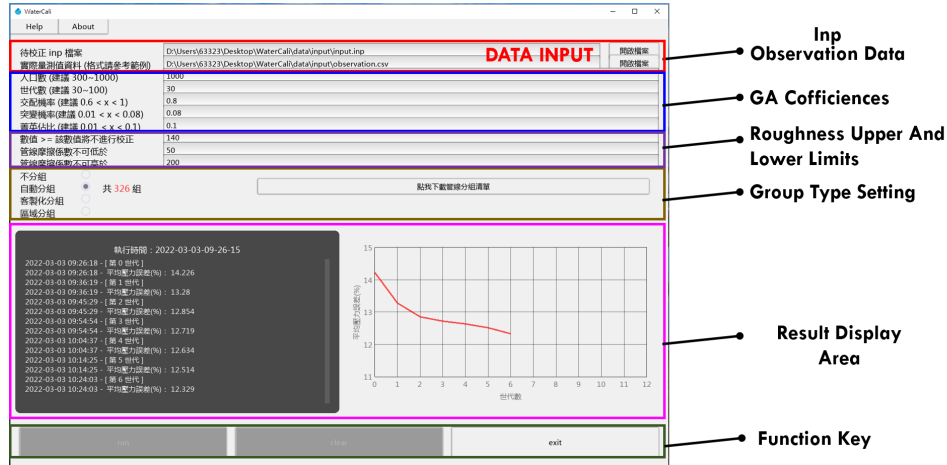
WaterCali

Help About

待校正 inp 檔案 D:\Users\63323\Desktop\WaterCali\data\input\input.inp 開啟檔案
實際量測值資料 (格式請參考範例) D:\Users\63323\Desktop\WaterCali\data\input\observation.csv 開啟檔案

DATA INPUT

人口數 (建議 300~1000) 1000
世代數 (建議 30~100) 30
交配機率 (建議 0.6 < x < 1) 0.8
突變機率(建議 0.01 < x < 0.08) 0.08
菁英佔比 (建議 0.01 < x < 0.1) 0.1

數值 >= 該數值將不進行校正 140
管線摩擦係數不可低於 50
管線摩擦係數不可高於 200

不分組
自動分組 共 326 組
客製化分組
區域分組

點我下載管線分組清單

執行時間：2022-03-03-09-26-15
2022-03-03 09:26:18 - [ 第 0 世代 ]
2022-03-03 09:26:18 - 平均壓力誤差(%)：14.226
2022-03-03 09:36:19 - [ 第 1 世代 ]
2022-03-03 09:36:19 - 平均壓力誤差(%)：13.28
2022-03-03 09:45:29 - [ 第 2 世代 ]
2022-03-03 09:45:29 - 平均壓力誤差(%)：12.854
2022-03-03 09:54:54 - [ 第 3 世代 ]
2022-03-03 09:54:54 - 平均壓力誤差(%)：12.719
2022-03-03 10:04:37 - [ 第 4 世代 ]
2022-03-03 10:04:37 - 平均壓力誤差(%)：12.634
2022-03-03 10:14:25 - [ 第 5 世代 ]
2022-03-03 10:14:25 - 平均壓力誤差(%)：12.514
2022-03-03 10:24:03 - [ 第 6 世代 ]
2022-03-03 10:24:03 - 平均壓力誤差(%)：12.329

15
14
13
12
11
平均壓力誤差(%)
0 1 2 3 4 5 6 7 8 9 10 11 12
世代數

run clear exit

Inp
Observation Data
GA Cofficiences
Roughness Upper And Lower Limits
Group Type Setting
Result Display Area
Function Key